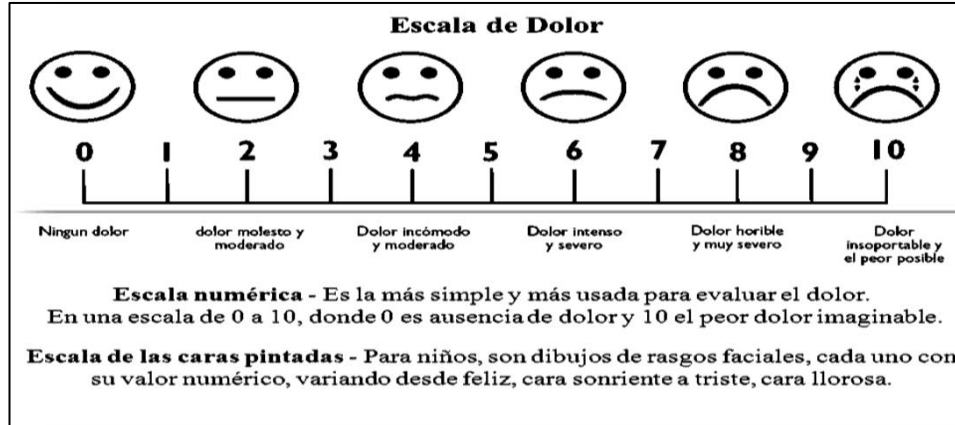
Escala de Dolor

0 1 2 3 4 5 6 7 8 9 10

Ningun dolor

dolor molesto y moderado

Dolor incómodo y moderado

Dolor intenso y severo

Dolor horible y muy severo

Dolor insoportable y el peor posible

Escala numérica - Es la más simple y más usada para evaluar el dolor. En una escala de 0 a 10, donde 0 es ausencia de dolor y 10 el peor dolor imaginable.

Escala de las caras pintadas - Para niños, son dibujos de rasgos faciales, cada uno con su valor numérico, variando desde feliz, cara sonriente a triste, cara llorosa.